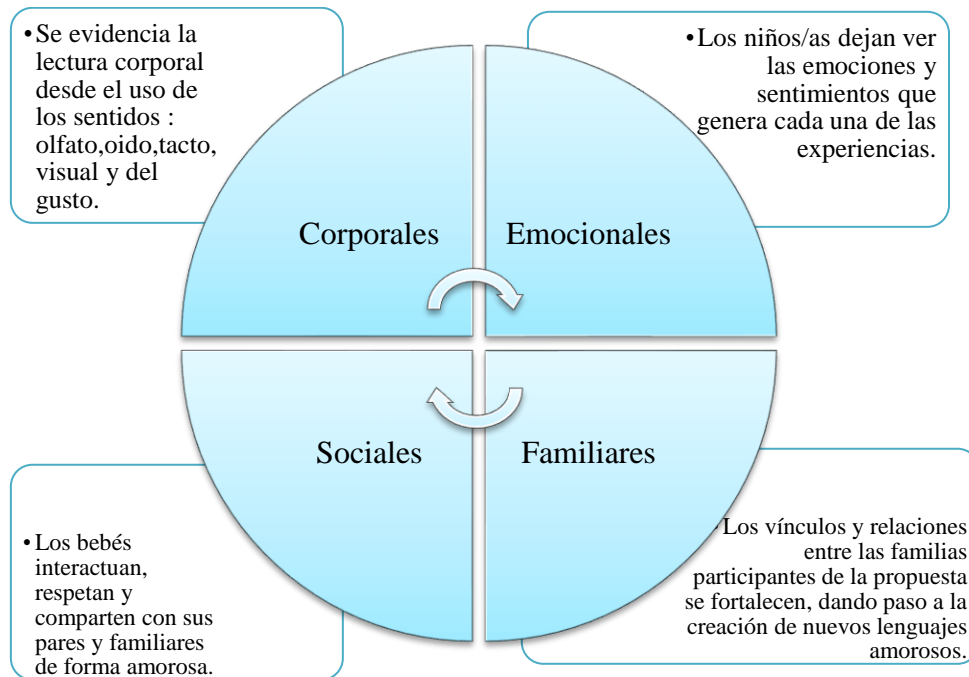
• Se evidencia la lectura corporal desde el uso de los sentidos : olfato,oido,tacto, visual y del gusto.

• Los niños/as dejan ver las emociones y sentimientos que genera cada una de las experiencias.

Corporales

Emocionales

Sociales

Familiares

• Los bebés interactuan, respetan y comparten con sus pares y familiares de forma amorosa.

Los vínculos y relaciones entre las familias participantes de la propuesta se fortalecen, dando paso a la creación de nuevos lenguajes amorosos.